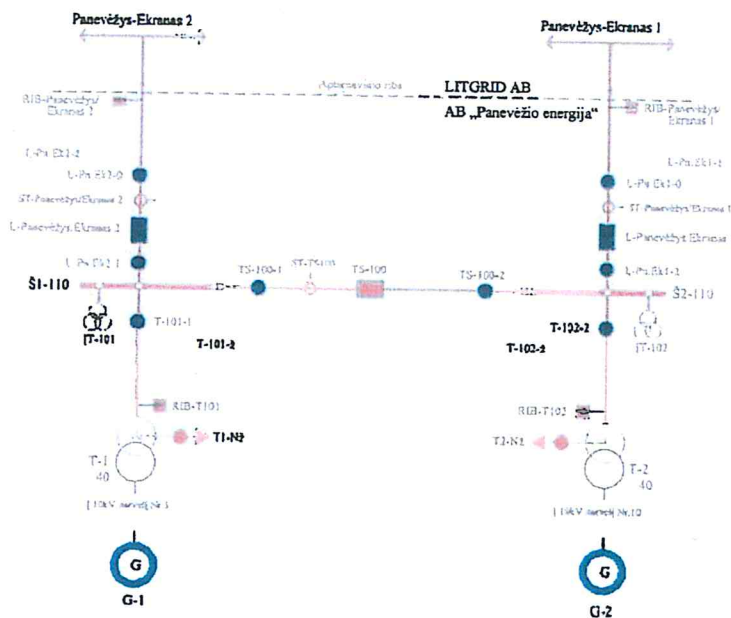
Panevėžys-Ekranas 2

Panevėžys-Ekranas 1

Aptarnavimo riba

LITGRID AB

AB „Panevėžio energija"

RIB-Panevėžys-Ekranas 2

RIB-Panevėžys-Ekranas 1

L-Pn Ek1-2

L-Pn Ek1-0

ST-Panevėžys-Ekranas 2

L-Panevėžys-Ekranas 2

L-Pn Ek2-1

L-Pn Ek1-2

L-Pn Ek1-0

ST-Panevėžys-Ekranas 1

L-Panevėžys-Ekranas

L-Pn Ek1-1

ŠI-110

TS-100-1

ST-TS100

TS-100

TS-100-2

Š2-110

IT-101

T-101-1

T-101-2

T-102-2

T-102-1

IT-102

RIB-T101

RIB-T102

T1-N1

T2-N1

T-1
40

T-2
40

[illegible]

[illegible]

G

G

G-1

G-2